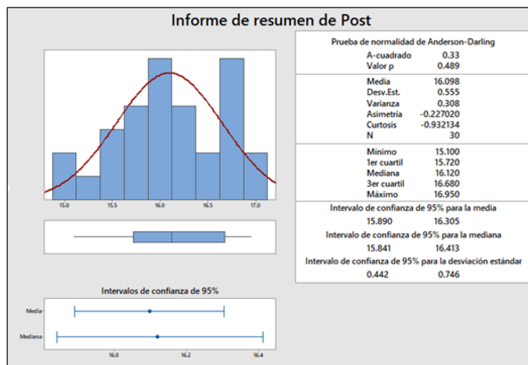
Informe de resumen de Post

15.0 15.5 16.0 16.5 17.0

Intervalos de confianza de 95%

Media

Mediana

16.0 16.2 16.4

Prueba de normalidad de Anderson-Darling

| | |
|---|---|
| A-cuadrado | 0.33 |
| Valor p | 0.489 |

| | |
|---|---|
| Media | 16.098 |
| Desv.Est. | 0.555 |
| Varianza | 0.308 |
| Asimetría | -0.227020 |
| Curtosis | -0.932134 |
| N | 30 |

| | |
|---|---|
| Mínimo | 15.100 |
| 1er cuartil | 15.720 |
| Mediana | 16.120 |
| 3er cuartil | 16.680 |
| Máximo | 16.950 |

Intervalo de confianza de 95% para la media

15.890 16.305

Intervalo de confianza de 95% para la mediana

15.841 16.413

Intervalo de confianza de 95% para la desviación estándar

0.442 0.746